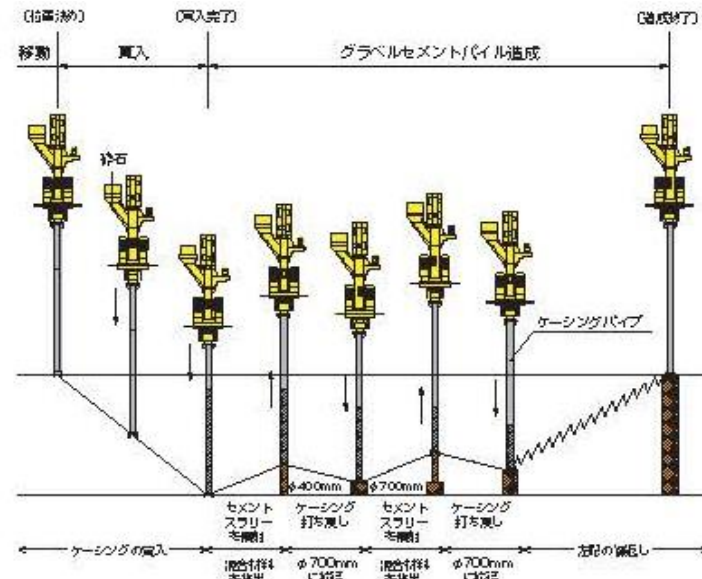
(位置決め)
(貫入完了)
(造成終了)
移動
貫入
グラベルセメントパイル造成
砕石
ケーシングパイプ
φ400mm
φ700mm
セメントスラリー注入
ケーシング打ち戻し
セメントスラリー注入
ケーシング打ち戻し
ケーシングの貫入
混合材料を排出
φ700mmに拡径
混合材料を排出
φ700mmに拡径
左記の繰返し